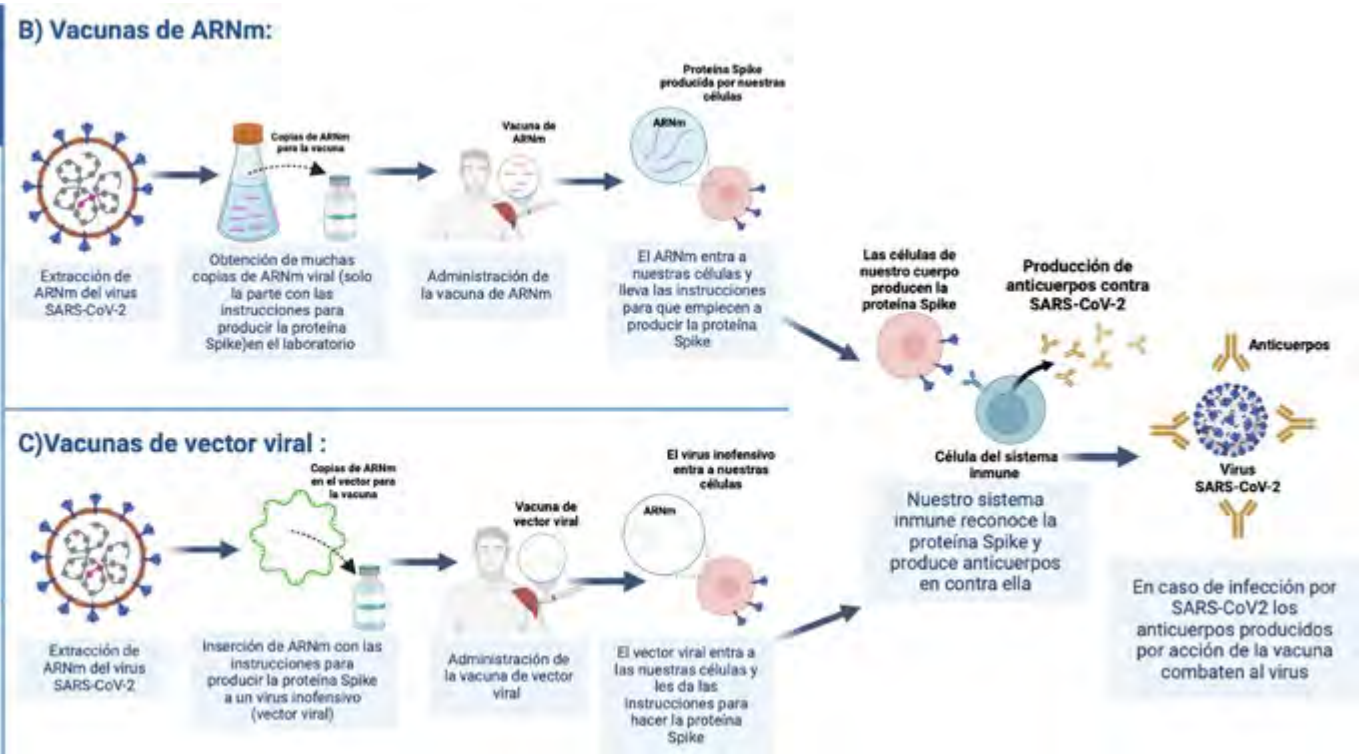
B) Vacunas de ARNm:

Copias de ARNm para la vacuna

Vacuna de ARNm

Proteína Spike producida por nuestras células

ARNm

Extracción de ARNm del virus SARS-CoV-2

Obtención de muchas copias de ARNm viral (solo la parte con las instrucciones para producir la proteína Spike)en el laboratorio

Administración de la vacuna de ARNm

El ARNm entra a nuestras células y lleva las instrucciones para que empiecen a producir la proteína Spike

Las células de nuestro cuerpo producen la proteína Spike

Producción de anticuerpos contra SARS-CoV-2

Anticuerpos

C)Vacunas de vector viral :

Copias de ARNm en el vector para la vacuna

Vacuna de vector viral

El virus inofensivo entra a nuestras células

ARNm

Célula del sistema inmune

Virus SARS-CoV-2

Nuestro sistema inmune reconoce la proteína Spike y produce anticuerpos en contra ella

En caso de infección por SARS-CoV2 los anticuerpos producidos por acción de la vacuna combaten al virus

Extracción de ARNm del virus SARS-CoV-2

Inserción de ARNm con las instrucciones para producir la proteína Spike a un virus inofensivo (vector viral)

Administración de la vacuna de vector viral

El vector viral entra a las nuestras células y les da las Instrucciones para hacer la proteína Spike